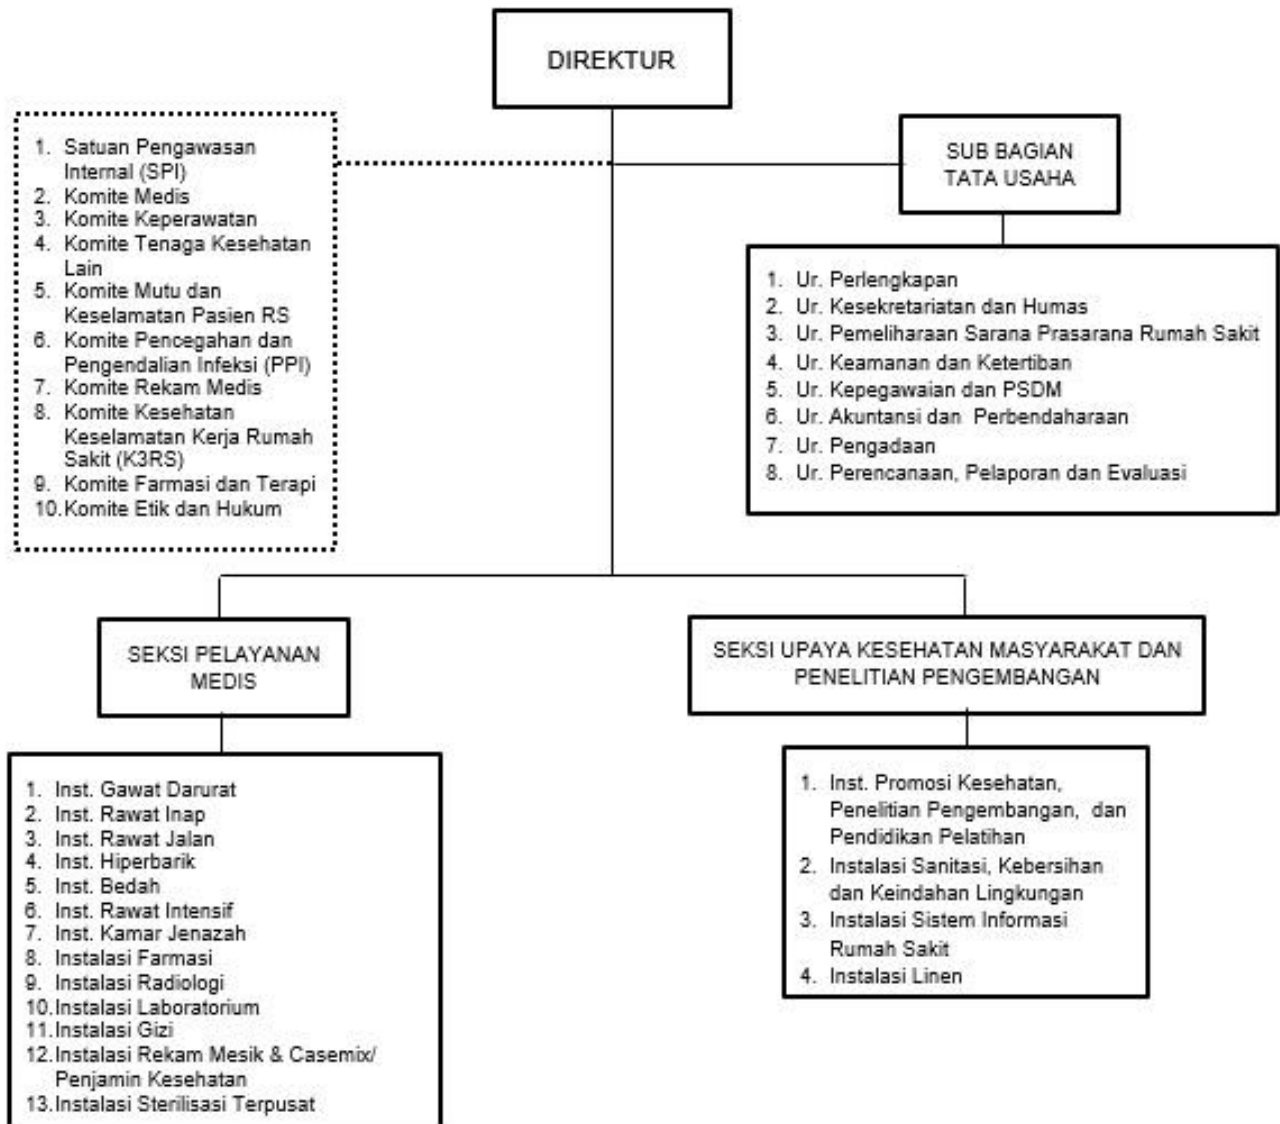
DIREKTUR

1. Satuan Pengawasan Internal (SPI)
2. Komite Medis
3. Komite Keperawatan
4. Komite Tenaga Kesehatan Lain
5. Komite Mutu dan Keselamatan Pasien RS
6. Komite Pencegahan dan Pengendalian Infeksi (PPI)
7. Komite Rekam Medis
8. Komite Kesehatan Keselamatan Kerja Rumah Sakit (K3RS)
9. Komite Farmasi dan Terapi
10. Komite Etik dan Hukum

SUB BAGIAN TATA USAHA

1. Ur. Perlengkapan
2. Ur. Kesekretariatan dan Humas
3. Ur. Pemeliharaan Sarana Prasarana Rumah Sakit
4. Ur. Keamanan dan Ketertiban
5. Ur. Kepegawaian dan PSDM
6. Ur. Akuntansi dan Perbendaharaan
7. Ur. Pengadaan
8. Ur. Perencanaan, Pelaporan dan Evaluasi

SEKSI PELAYANAN MEDIS

1. Inst. Gawat Darurat
2. Inst. Rawat Inap
3. Inst. Rawat Jalan
4. Inst. Hiperbarik
5. Inst. Bedah
6. Inst. Rawat Intensif
7. Inst. Kamar Jenazah
8. Instalasi Farmasi
9. Instalasi Radiologi
10. Instalasi Laboratorium
11. Instalasi Gizi
12. Instalasi Rekam Mesik & Casemix/ Penjamin Kesehatan
13. Instalasi Sterilisasi Terpusat

SEKSI UPAYA KESEHATAN MASYARAKAT DAN PENELITIAN PENGEMBANGAN

1. Inst. Promosi Kesehatan, Penelitian Pengembangan, dan Pendidikan Pelatihan
2. Instalasi Sanitasi, Kebersihan dan Keindahan Lingkungan
3. Instalasi Sistem Informasi Rumah Sakit
4. Instalasi Linen